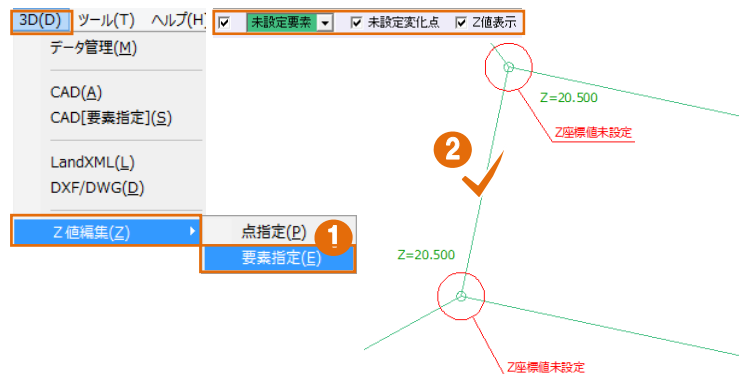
3D(D) ツール(T) ヘルプ(H)

データ管理(M)

CAD(A)
CAD[要素指定](S)

LandXML(L)
DXF/DWG(D)

Z 値編集(Z)

点指定(P)
要素指定(E)

1

未設定要素
未設定変化点
Z値表示

Z=20.500
Z座標値未設定

2

Z=20.500

Z座標値未設定